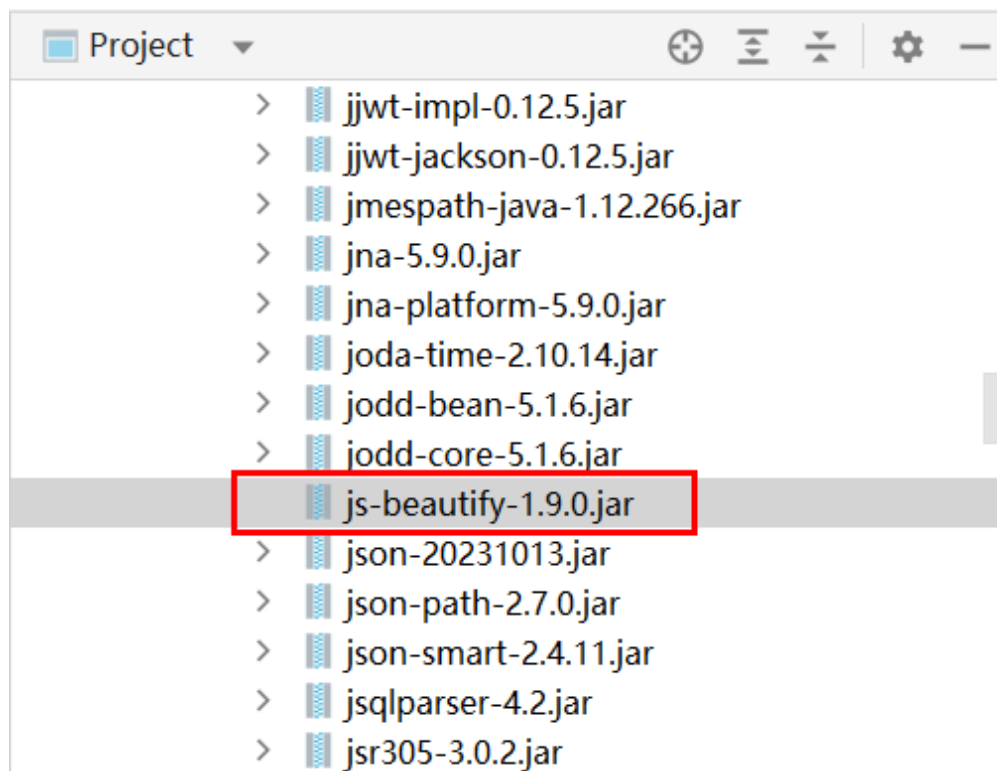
Project

jjwt-impl-0.12.5.jar
jjwt-jackson-0.12.5.jar
jmespath-java-1.12.266.jar
jna-5.9.0.jar
jna-platform-5.9.0.jar
joda-time-2.10.14.jar
jodd-bean-5.1.6.jar
jodd-core-5.1.6.jar
js-beautify-1.9.0.jar
json-20231013.jar
json-path-2.7.0.jar
json-smart-2.4.11.jar
jsqlparser-4.2.jar
jsr305-3.0.2.jar